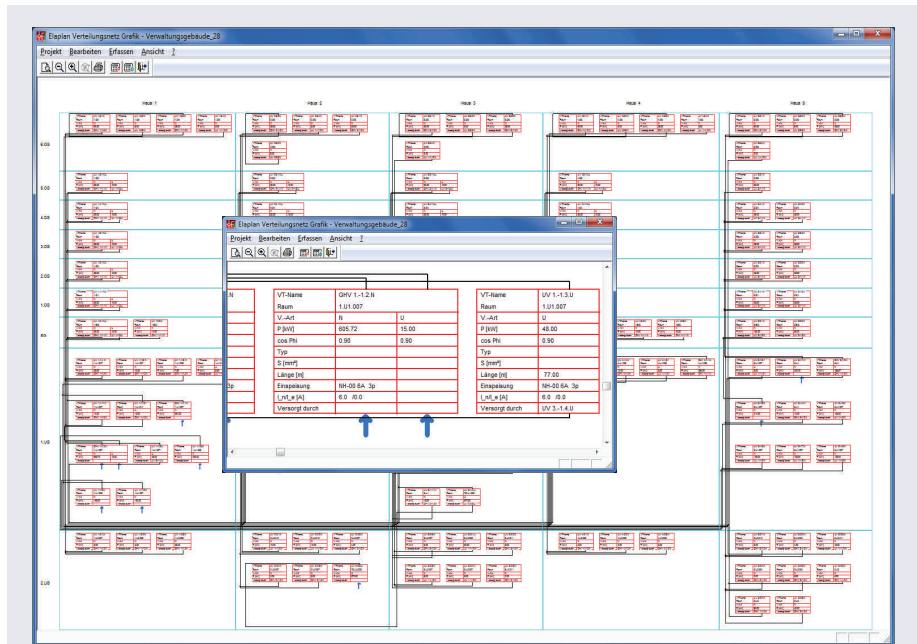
Elaplan Verteilungsnetz Grafik - Verwaltungsgebäude_28

Projekt Bearbeiten Erfassen Ansicht ?

Haus 1 Haus 2 Haus 3 Haus 4 Haus 5

6.OG
5.OG
4.OG
3.OG
2.OG
1.OG
EG
1.UG
2.UG

Elaplan Verteilungsnetz Grafik - Verwaltungsgebäude_28

Projekt Bearbeiten Erfassen Ansicht ?

| VT-Name | GHV 1.-1.2.N | |
|---|---|---|
| Raum | 1.U1.007 | |
| V.-Art | N | U |
| P [kW] | 605.72 | 15.00 |
| cos Phi | 0.90 | 0.90 |
| Typ | | |
| S [mm²] | | |
| Länge [m] | | |
| Einspeisung | NH-00 6A 3p | |
| I_n/I_e [A] | 6.0 /0.0 | |
| Versorgt durch | | |

| VT-Name | UV 1.-1.3.U |
|---|---|
| Raum | 1.U1.007 |
| V.-Art | U |
| P [kW] | 48.00 |
| cos Phi | 0.90 |
| Typ | |
| S [mm²] | |
| Länge [m] | 77.00 |
| Einspeisung | NH-00 6A 3p |
| I_n/I_e [A] | 6.0 /0.0 |
| Versorgt durch | UV 3.-1.4.U |

N
3p